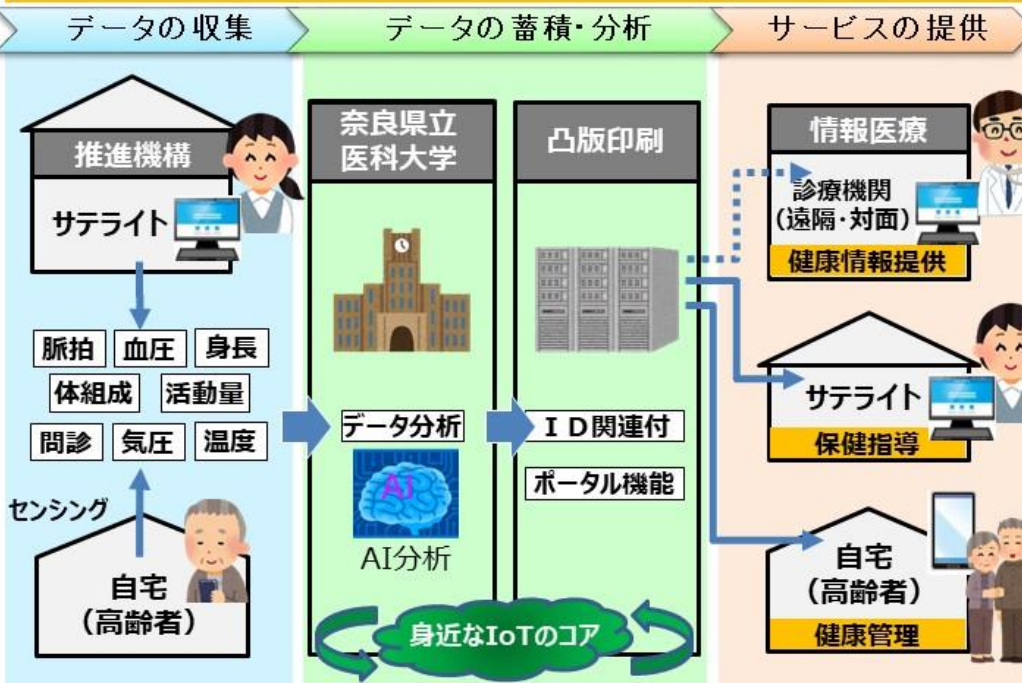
データの収集

データの蓄積・分析

サービスの提供

推進機構

サテライト

脈拍
血圧
身長
体組成
活動量
問診
気圧
温度

センシング

自宅
（高齢者）

奈良県立
医科大学

データ分析

AI

AI分析

凸版印刷

ＩＤ関連付

ポータル機能

身近なIoTのコア

情報医療

診療機関
（遠隔・対面）

健康情報提供

サテライト

保健指導

自宅
（高齢者）

健康管理